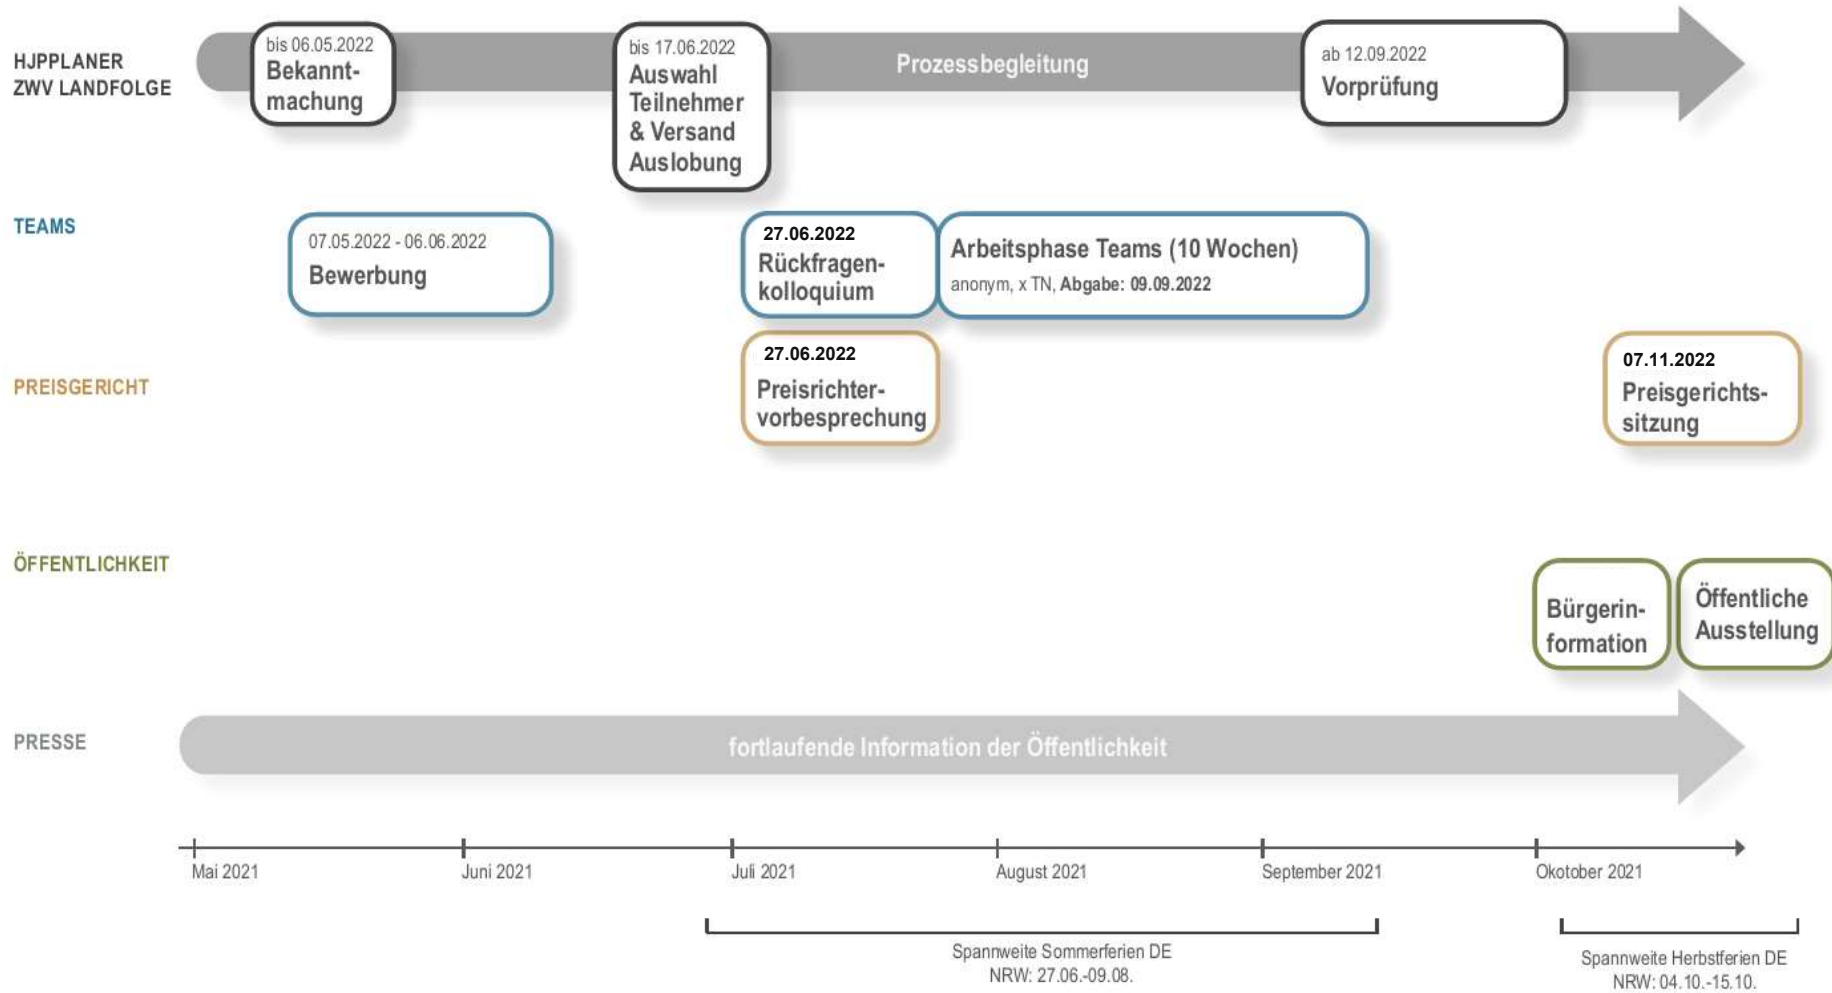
HJPPLANER
ZWV LANDFOLGE

bis 06.05.2022
Bekanntmachung

bis 17.06.2022
Auswahl Teilnehmer & Versand Auslobung

Prozessbegleitung

ab 12.09.2022
Vorprüfung

TEAMS

07.05.2022 - 06.06.2022
Bewerbung

27.06.2022
Rückfragenkolloquium

Arbeitsphase Teams (10 Wochen)
anonym, x TN, **Abgabe: 09.09.2022**

PREISGERICHT

27.06.2022
Preisrichtervorbesprechung

07.11.2022
Preisgerichtssitzung

ÖFFENTLICHKEIT

Bürgerinformation

Öffentliche Ausstellung

PRESSE

fortlaufende Information der Öffentlichkeit

Mai 2021
Juni 2021
Juli 2021
August 2021
September 2021
Okotober 2021

Spannweite Sommerferien DE
NRW: 27.06.-09.08.

Spannweite Herbstferien DE
NRW: 04.10.-15.10.